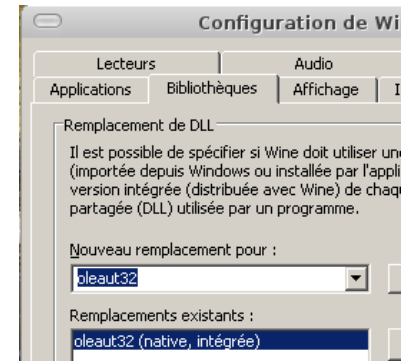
Configuration de Wi

Lecteurs
Audio
Applications
Bibliothèques
Affichage
I

Remplacement de DLL

Il est possible de spécifier si Wine doit utiliser une (importée depuis Windows ou installée par l'appli version intégrée (distribuée avec Wine) de chaq partagée (DLL) utilisée par un programme.

Nouveau remplacement pour :

oleaut32

Remplacements existants :

oleaut32 (native, intégrée)